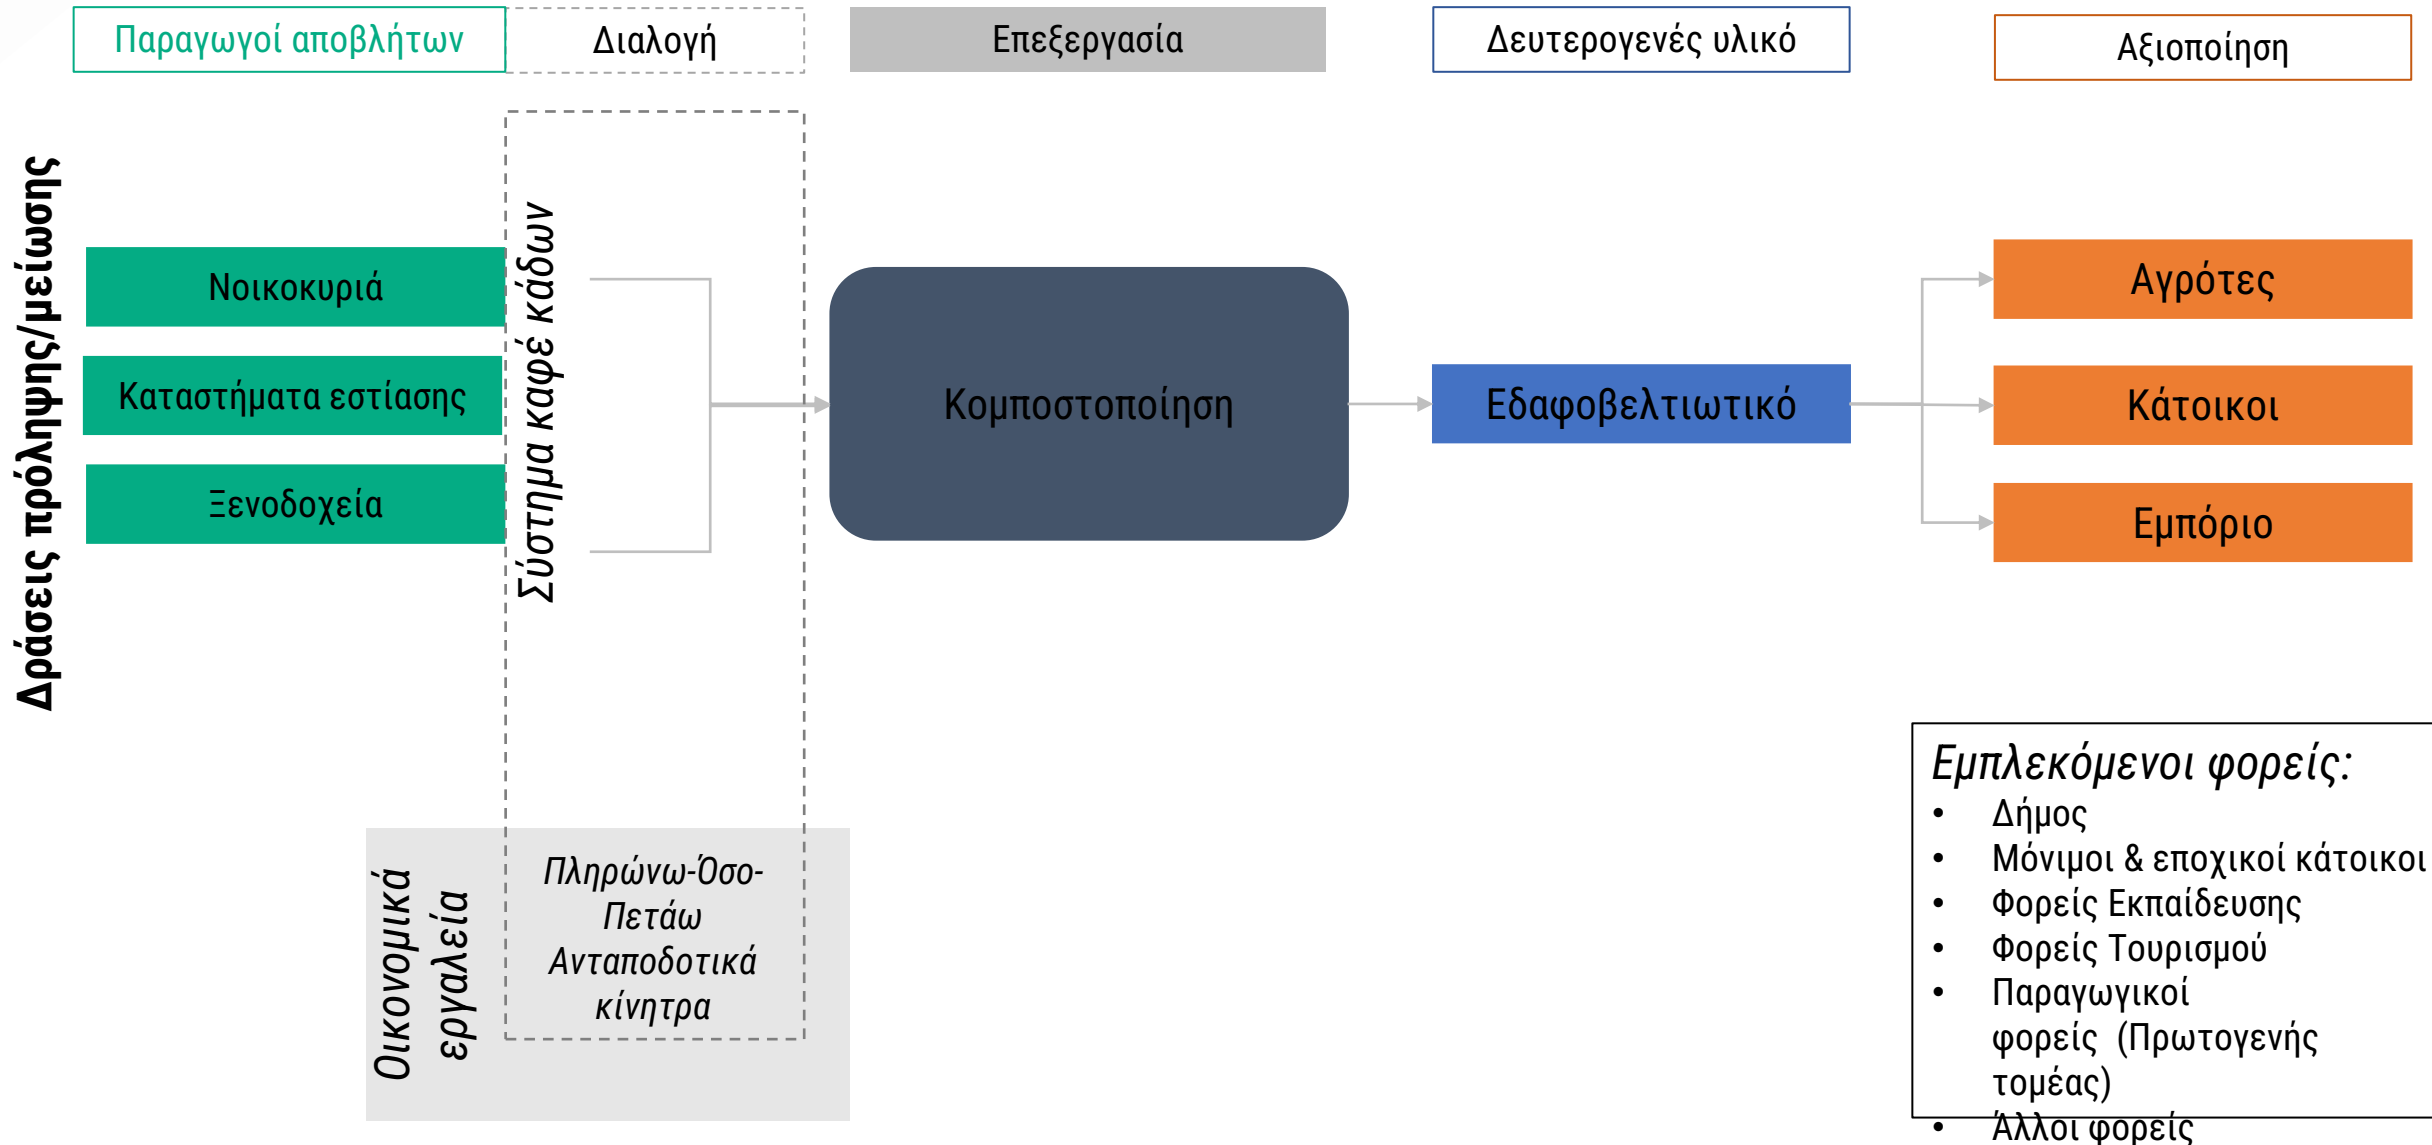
Παραγωγοί αποβλήτων

Διαλογή

Επεξεργασία

Δευτερογενές υλικό

Αξιοποίηση

Δράσεις πρόληψης/μείωσης

Νοικοκυριά

Καταστήματα εστίασης

Ξενοδοχεία

Σύστημα καφέ κάδων

Κομποστοποίηση

Εδαφοβελτιωτικό

Αγρότες

Κάτοικοι

Εμπόριο

Οικονομικά εργαλεία

Πληρώνω-Όσο-Πετάω
Ανταποδοτικά κίνητρα

Εμπλεκόμενοι φορείς:
• Δήμος
• Μόνιμοι & εποχικοί κάτοικοι
• Φορείς Εκπαίδευσης
• Φορείς Τουρισμού
• Παραγωγικοί φορείς (Πρωτογενής τομέας)
• Άλλοι φορείς